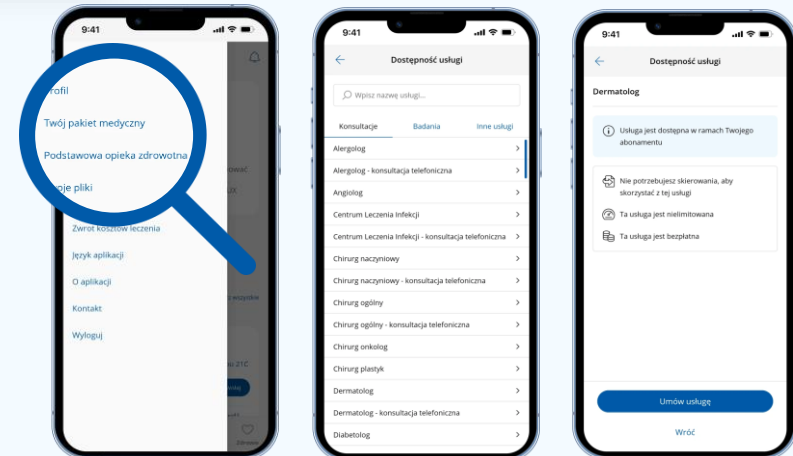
9:41

rofil

Twój pakiet medyczny

Podstawowa opieka zdrowotna

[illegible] pliki

Zwrot kosztów leczenia

Język aplikacji

O aplikacji

Kontakt

Wyloguj

9:41

Dostępność usługi

Wpisz nazwę usługi...

Konsultacje | Badania | Inne usługi

Alergolog

Alergolog - konsultacja telefoniczna

Angiolog

Centrum Leczenia Infekcji

Centrum Leczenia Infekcji - konsultacja telefoniczna

Chirurg naczyniowy

Chirurg naczyniowy - konsultacja telefoniczna

Chirurg ogólny

Chirurg ogólny - konsultacja telefoniczna

Chirurg onkolog

Chirurg plastyk

Dermatolog

Dermatolog - konsultacja telefoniczna

Diabetolog

9:41

Dostępność usługi

Dermatolog

Usługa jest dostępna w ramach Twojego abonamentu

Nie potrzebujesz skierowania, aby skorzystać z tej usługi

Ta usługa jest nielimitowana

Ta usługa jest bezpłatna

Umów usługę

Wróć